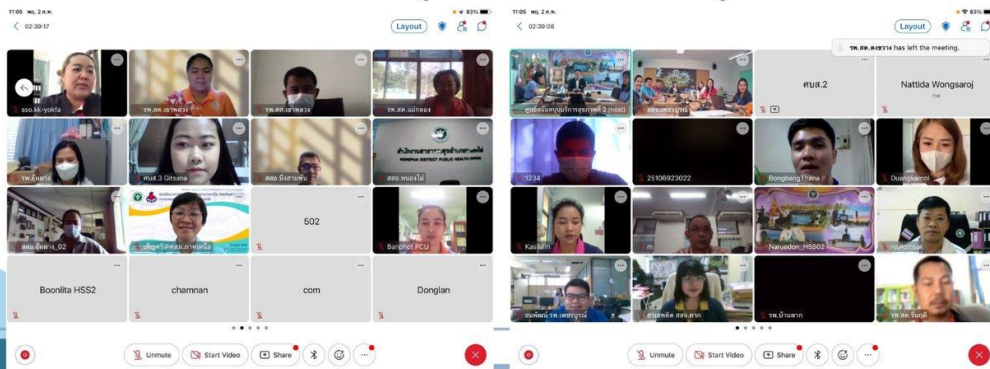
11:05 พฤ. 2 ธ.ค.
83%
02:39:17
Layout

sso.kk-yokfa
รพ.สต.เขาหลวง
รพ.สต.เขาหลวง
รพ.สต.แม่กลอง
รพ.จันลาด
ศบส.3 Gitsana
สสอ.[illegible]
สสอ.หนองไผ่
สสอ.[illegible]_02
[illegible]
502
Banphot PCU
Boonlita HSS2
chamnan
com
Donglan

Unmute
Start Video
Share

11:05 พฤ. 2 ธ.ค.
83%
02:39:08
Layout
รพ.สต.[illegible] has left the meeting.

ศูนย์สนับสนุนบริการสุขภาพที่ 2 (Host)
สสจ.เพชรบูรณ์
ศบส.2
Nattida Wongsaroj
me
1234
25106923022
BongbangThana
Duangkamol
Kasinan
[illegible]
Naruedon_HSS02
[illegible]
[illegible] รพ.เพชรบูรณ์
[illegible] สสจ.ตาก
รพ.บ้านตาก
รพ.สต.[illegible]

Unmute
Start Video
Share